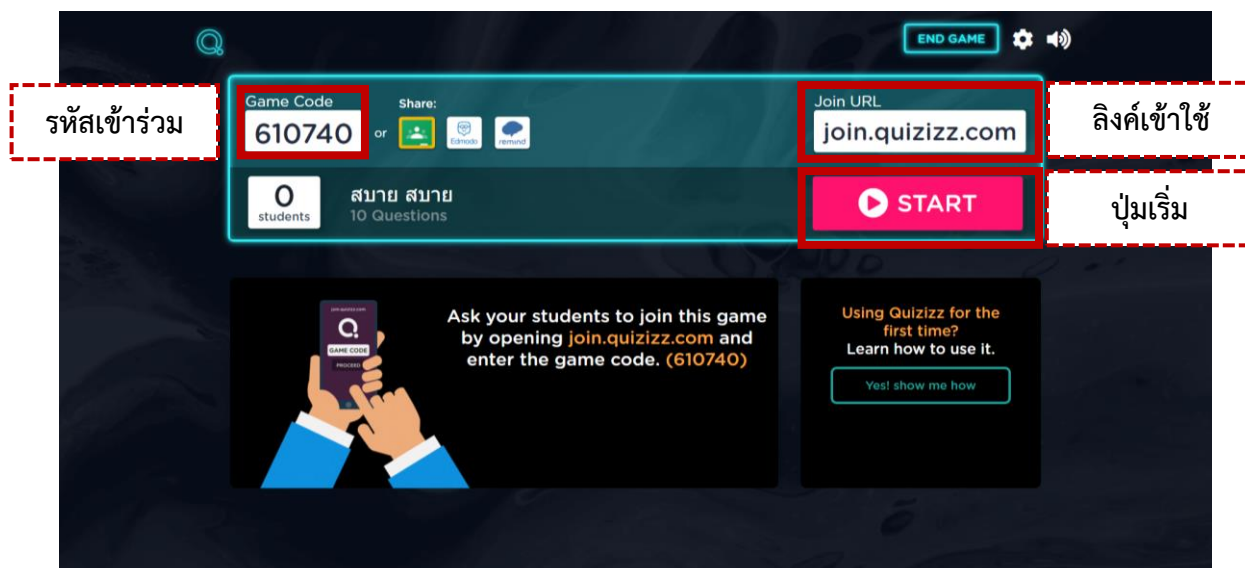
END GAME

รหัสเข้าร่วม

Game Code
610740
or
Share:
Edmodo
remind

Join URL
join.quizizz.com

ลิงค์เข้าใช้

0
students

สบาย สบาย
10 Questions

START

ปุ่มเริ่ม

join.quizizz.com
GAME CODE
PROCEED

Ask your students to join this game by opening join.quizizz.com and enter the game code. (610740)

Using Quizizz for the first time?
Learn how to use it.

Yes! show me how